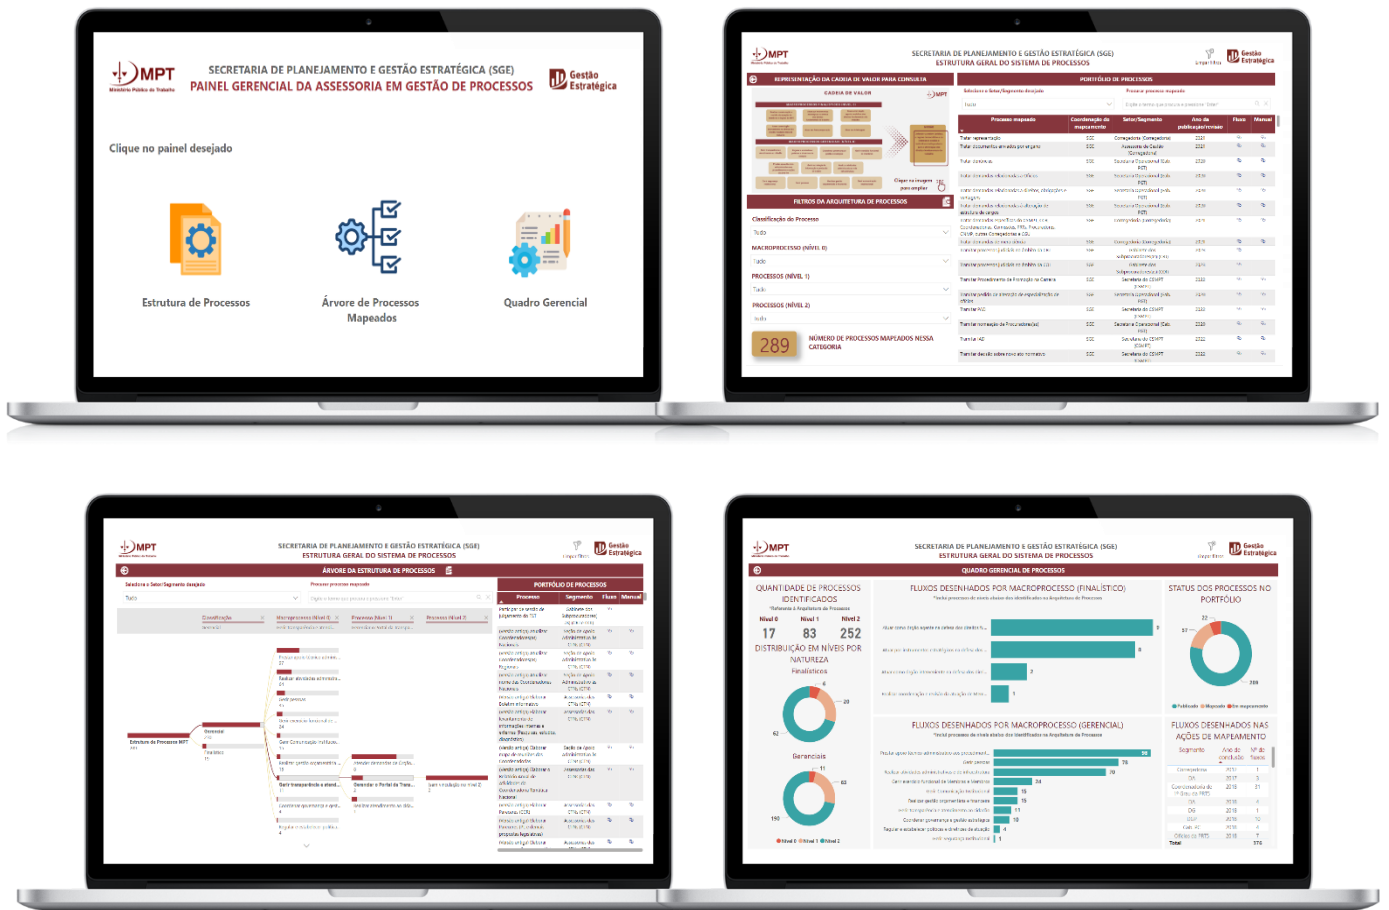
MPT
Ministério Público do Trabalho

SECRETARIA DE PLANEJAMENTO E GESTÃO ESTRATÉGICA (SGE)
PAINEL GERENCIAL DA ASSESSORIA EM GESTÃO DE PROCESSOS

Gestão Estratégica

Clique no painel desejado

Estrutura de Processos

Árvore de Processos Mapeados

Quadro Gerencial

MPT

SECRETARIA DE PLANEJAMENTO E GESTÃO ESTRATÉGICA (SGE)
ESTRUTURA GERAL DO SISTEMA DE PROCESSOS

Gestão Estratégica

REPRESENTAÇÃO DA CADEIA DE VALOR PARA CONSULTA

CADEIA DE VALOR

Clique na imagem para ampliar

FILTROS DA ARQUITETURA DE PROCESSOS

Classificação do Processo
Tudo
MACROPROCESSO (NÍVEL 0)
Tudo
PROCESSOS (NÍVEL 1)
Tudo
PROCESSOS (NÍVEL 2)
Tudo

289 NÚMERO DE PROCESSOS MAPEADOS NESSA CATEGORIA

PORTFÓLIO DE PROCESSOS

Selecione o Setor/Segmento desejado
Procurar processo mapeado

| Processo mapeado | Coordenação do mapeamento | Setor/Segmento | Ano da publicação/revisão | Fluxo | Manual |
|---|---|---|---|---|---|
| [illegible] | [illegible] | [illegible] | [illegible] | | |

MPT

SECRETARIA DE PLANEJAMENTO E GESTÃO ESTRATÉGICA (SGE)
ESTRUTURA GERAL DO SISTEMA DE PROCESSOS

Gestão Estratégica

ÁRVORE DA ESTRUTURA DE PROCESSOS

Selecione o Setor/Segmento desejado
Procurar processo mapeado
Tudo

Classificação
Macroprocesso (Nível 0)
Processo (Nível 1)
Processo (Nível 2)

Estrutura de Processos MPT
Gerencial
Finalístico

PORTFÓLIO DE PROCESSOS

| Processo | Segmento | Fluxo | Manual |
|---|---|---|---|
| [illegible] | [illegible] | | |

MPT

SECRETARIA DE PLANEJAMENTO E GESTÃO ESTRATÉGICA (SGE)
ESTRUTURA GERAL DO SISTEMA DE PROCESSOS

Gestão Estratégica

QUADRO GERENCIAL DE PROCESSOS

QUANTIDADE DE PROCESSOS IDENTIFICADOS
*Referente à Arquitetura de Processos

Nível 0 Nível 1 Nível 2
17 83 252

DISTRIBUIÇÃO EM NÍVEIS POR NATUREZA
Finalísticos
Gerenciais

Nível 0 Nível 1 Nível 2

FLUXOS DESENHADOS POR MACROPROCESSO (FINALÍSTICO)
*Inclui processos de nível abaixo dos identificados na Arquitetura de Processos

FLUXOS DESENHADOS POR MACROPROCESSO (GERENCIAL)
*Inclui processos de nível abaixo dos identificados na Arquitetura de Processos

STATUS DOS PROCESSOS NO PORTFÓLIO
22
57
209
Publicado Mapeado Em mapeamento

FLUXOS DESENHADOS NAS AÇÕES DE MAPEAMENTO

| Segmento | Ano de conclusão | Nº de fluxos |
|---|---|---|
| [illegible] | | |
| Total | | 374 |